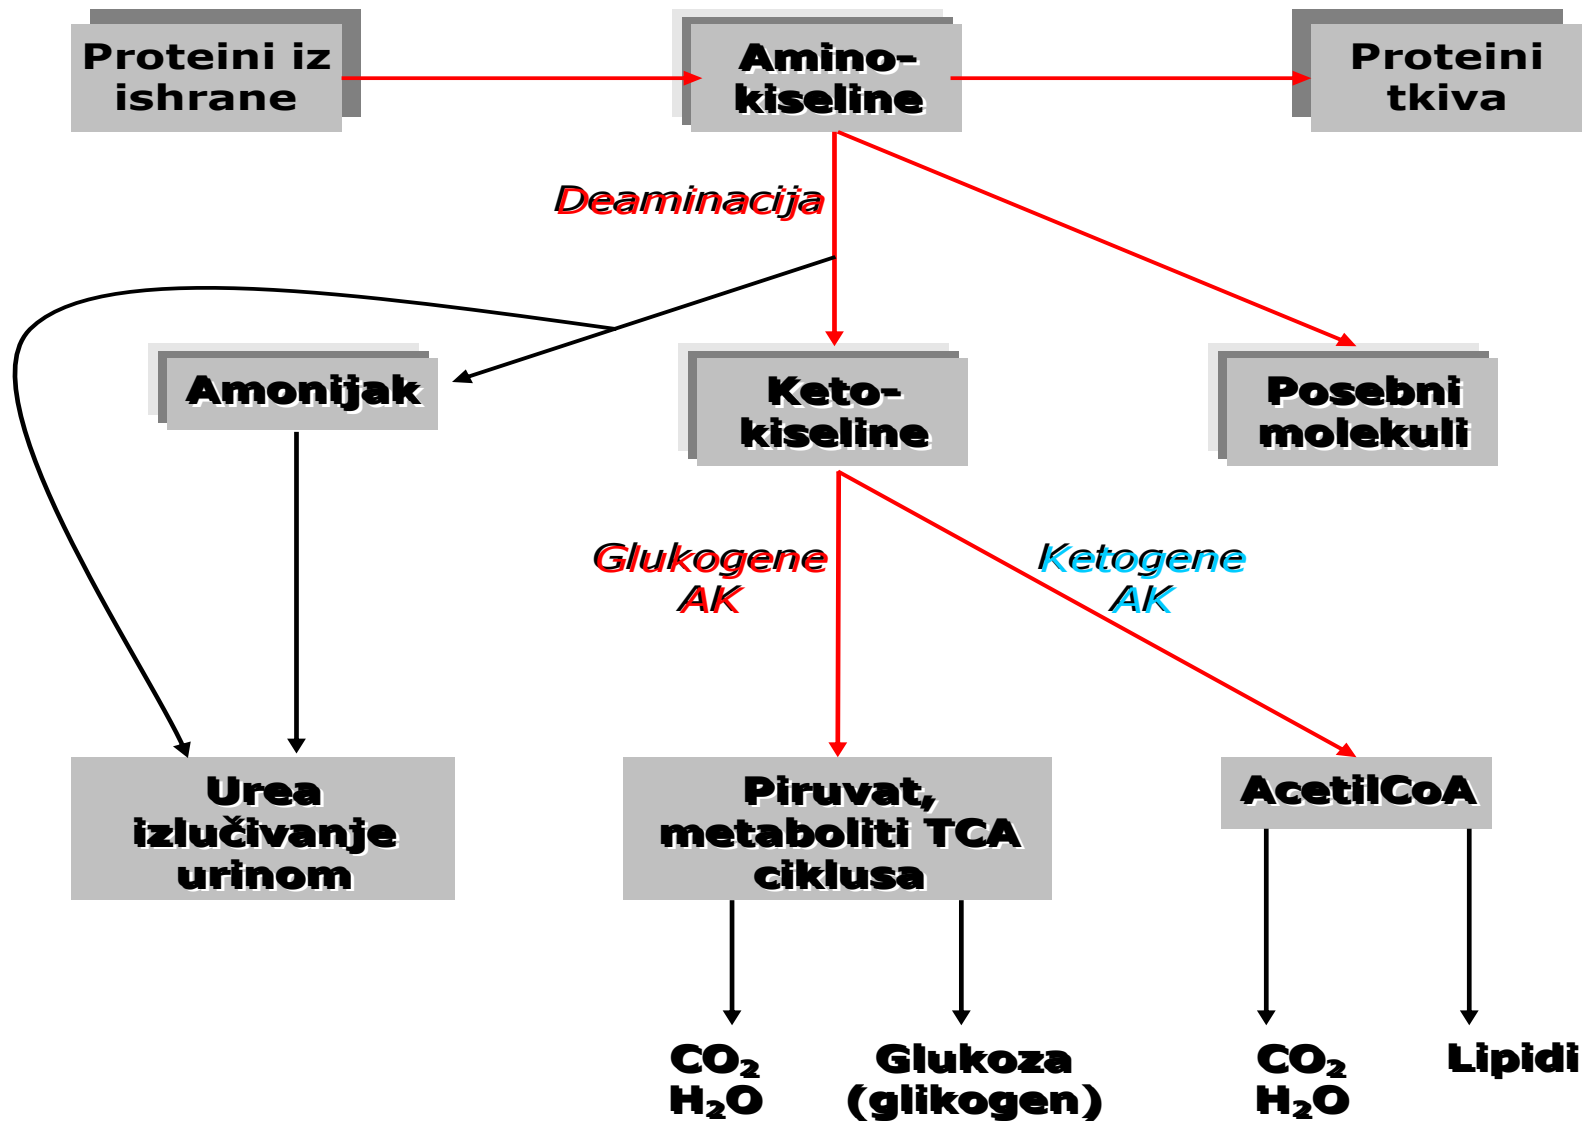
Proteini iz ishrane

Amino-kiseline

Proteini tkiva

Deaminacija

Amonijak

Keto-kiseline

Posebni molekuli

Glukogene AK

Ketogene AK

Urea izlučivanje urinom

Piruvat, metaboliti TCA ciklusa

AcetilCoA

$CO_2$ $H_2O$

Glukoza (glikogen)

$CO_2$ $H_2O$

Lipidi